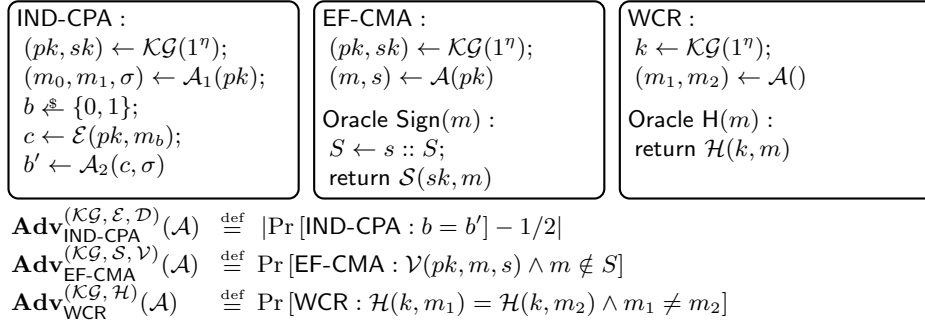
IND-CPA :
$(pk, sk) \leftarrow \mathcal{KG}(1^\eta);$
$(m_0, m_1, \sigma) \leftarrow \mathcal{A}_1(pk);$
$b \xleftarrow{\$} \{0,1\};$
$c \leftarrow \mathcal{E}(pk, m_b);$
$b' \leftarrow \mathcal{A}_2(c, \sigma)$

EF-CMA :
$(pk, sk) \leftarrow \mathcal{KG}(1^\eta);$
$(m, s) \leftarrow \mathcal{A}(pk)$

Oracle Sign$(m)$ :
$S \leftarrow s :: S;$
return $\mathcal{S}(sk, m)$

WCR :
$k \leftarrow \mathcal{KG}(1^\eta);$
$(m_1, m_2) \leftarrow \mathcal{A}()$

Oracle H$(m)$ :
return $\mathcal{H}(k, m)$

$\mathbf{Adv}_{\text{IND-CPA}}^{(\mathcal{KG}, \mathcal{E}, \mathcal{D})}(\mathcal{A}) \stackrel{\text{def}}{=} |\Pr[\text{IND-CPA} : b = b'] - 1/2|$
$\mathbf{Adv}_{\text{EF-CMA}}^{(\mathcal{KG}, \mathcal{S}, \mathcal{V})}(\mathcal{A}) \stackrel{\text{def}}{=} \Pr[\text{EF-CMA} : \mathcal{V}(pk, m, s) \wedge m \notin S]$
$\mathbf{Adv}_{\text{WCR}}^{(\mathcal{KG}, \mathcal{H})}(\mathcal{A}) \stackrel{\text{def}}{=} \Pr[\text{WCR} : \mathcal{H}(k, m_1) = \mathcal{H}(k, m_2) \wedge m_1 \neq m_2]$